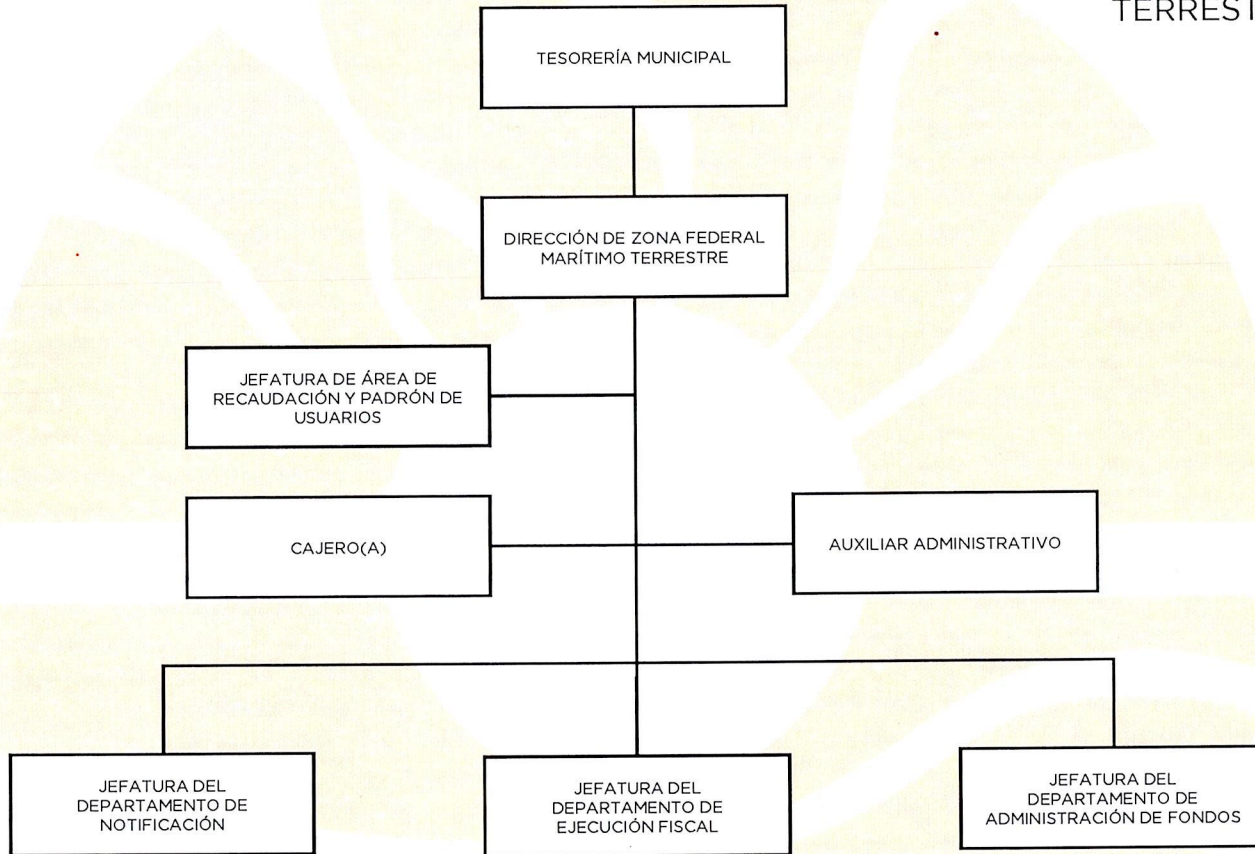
TERREST

TESORERÍA MUNICIPAL

DIRECCIÓN DE ZONA FEDERAL MARÍTIMO TERRESTRE

JEFATURA DE ÁREA DE RECAUDACIÓN Y PADRÓN DE USUARIOS

CAJERO(A)

AUXILIAR ADMINISTRATIVO

JEFATURA DEL DEPARTAMENTO DE NOTIFICACIÓN

JEFATURA DEL DEPARTAMENTO DE EJECUCIÓN FISCAL

JEFATURA DEL DEPARTAMENTO DE ADMINISTRACIÓN DE FONDOS